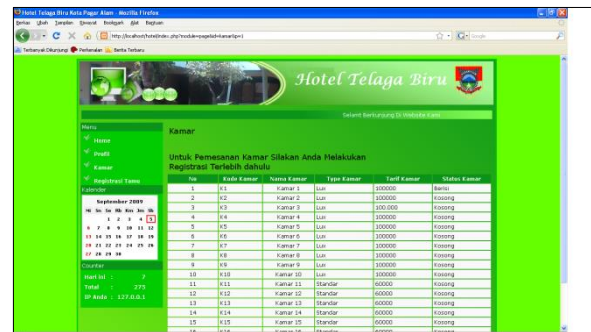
Hotel Telaga Biru Kota Pagar Alam - Mozilla Firefox

Berkas Ubah Tampilan Riwayat Bookmark Alat Bantuan

http://localhost/hotel/index.php?module=pageid&kamar&p=1

Terbanyak Dikunjungi Perkenalan Berita Terbaru

Hotel Telaga Biru

Selamat Bergabung Di Website Kami

Menu
Home
Profil
Kamar
Registrasi Tamu

Kalender
September 2009
| Mi | Sn | Sl | Rb | Km | Jm | Sb |
|---|---|---|---|---|---|---|
| | | 1 | 2 | 3 | 4 | 5 |
| 6 | 7 | 8 | 9 | 10 | 11 | 12 |
| 13 | 14 | 15 | 16 | 17 | 18 | 19 |
| 20 | 21 | 22 | 23 | 24 | 25 | 26 |
| 27 | 28 | 29 | 30 | | | |

Counter
Hari Ini : 2
Total : 275
IP Anda : 127.0.0.1

Kamar

Untuk Pemesanan Kamar Silakan Anda Melakukan Registrasi Terlebih dahulu

| No | Kode Kamar | Nama Kamar | Type Kamar | Tarif Kamar | Status Kamar |
|---|---|---|---|---|---|
| 1 | K1 | Kamar 1 | Lux | 100000 | Berisi |
| 2 | K2 | Kamar 2 | Lux | 100000 | Kosong |
| 3 | K3 | Kamar 3 | Lux | 100000 | Kosong |
| 4 | K4 | Kamar 4 | Lux | 100000 | Kosong |
| 5 | K5 | Kamar 5 | Lux | 100000 | Kosong |
| 6 | K6 | Kamar 6 | Lux | 100000 | Kosong |
| 7 | K7 | Kamar 7 | Lux | 100000 | Kosong |
| 8 | K8 | Kamar 8 | Lux | 100000 | Kosong |
| 9 | K9 | Kamar 9 | Lux | 100000 | Kosong |
| 10 | K10 | Kamar 10 | Lux | 100000 | Kosong |
| 11 | K11 | Kamar 11 | Standar | 60000 | Kosong |
| 12 | K12 | Kamar 12 | Standar | 60000 | Kosong |
| 13 | K13 | Kamar 13 | Standar | 60000 | Kosong |
| 14 | K14 | Kamar 14 | Standar | 60000 | Kosong |
| 15 | K15 | Kamar 15 | Standar | 60000 | Kosong |
| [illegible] | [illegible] | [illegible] | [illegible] | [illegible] | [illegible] |